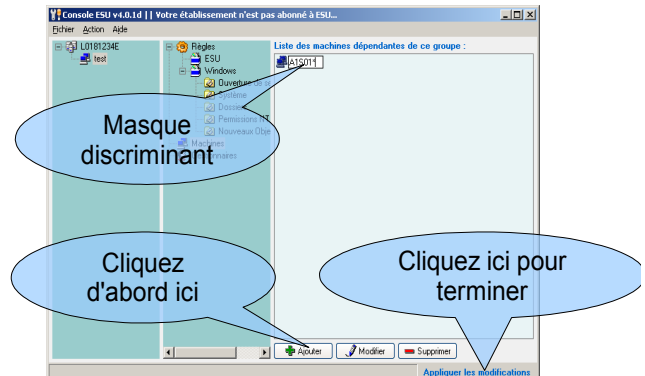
Console ESU v4.0.1d || Votre établissement n'est pas abonné à ESU...

Fichier Action Aide

L0181234E
test

Règles
ESU
Windows
Ouverture de
Système
Dossiers
Permissions NT
Nouveaux Obje
Machines
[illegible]inaires

Liste des machines dépendantes de ce groupe :

A1S01*

Masque discriminant

Cliquez d'abord ici

Cliquez ici pour terminer

Ajouter
Modifier
Supprimer

Appliquer les modifications